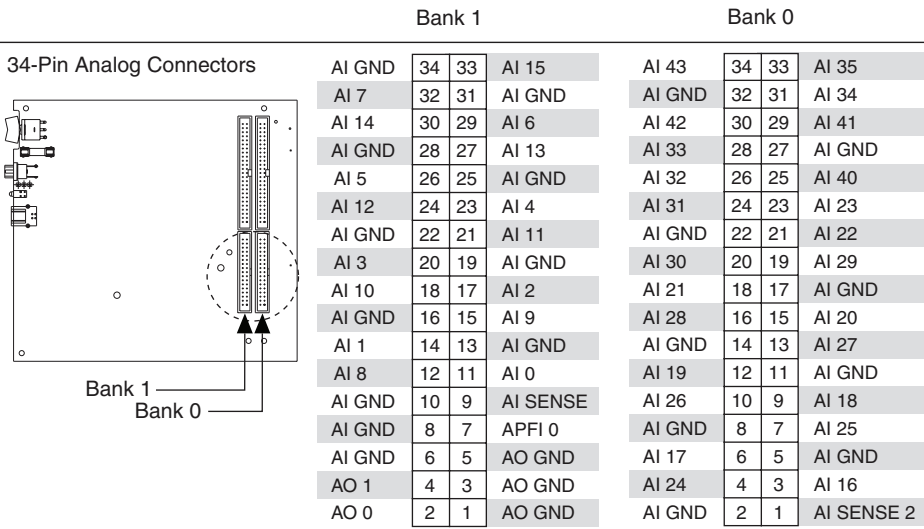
Bank 1

Bank 0

34-Pin Analog Connectors

Bank 1
Bank 0

| | | | |
|---|---|---|---|
| AI GND | 34 | 33 | AI 15 |
| AI 7 | 32 | 31 | AI GND |
| AI 14 | 30 | 29 | AI 6 |
| AI GND | 28 | 27 | AI 13 |
| AI 5 | 26 | 25 | AI GND |
| AI 12 | 24 | 23 | AI 4 |
| AI GND | 22 | 21 | AI 11 |
| AI 3 | 20 | 19 | AI GND |
| AI 10 | 18 | 17 | AI 2 |
| AI GND | 16 | 15 | AI 9 |
| AI 1 | 14 | 13 | AI GND |
| AI 8 | 12 | 11 | AI 0 |
| AI GND | 10 | 9 | AI SENSE |
| AI GND | 8 | 7 | APFI 0 |
| AI GND | 6 | 5 | AO GND |
| AO 1 | 4 | 3 | AO GND |
| AO 0 | 2 | 1 | AO GND |

| | | | |
|---|---|---|---|
| AI 43 | 34 | 33 | AI 35 |
| AI GND | 32 | 31 | AI 34 |
| AI 42 | 30 | 29 | AI 41 |
| AI 33 | 28 | 27 | AI GND |
| AI 32 | 26 | 25 | AI 40 |
| AI 31 | 24 | 23 | AI 23 |
| AI GND | 22 | 21 | AI 22 |
| AI 30 | 20 | 19 | AI 29 |
| AI 21 | 18 | 17 | AI GND |
| AI 28 | 16 | 15 | AI 20 |
| AI GND | 14 | 13 | AI 27 |
| AI 19 | 12 | 11 | AI GND |
| AI 26 | 10 | 9 | AI 18 |
| AI GND | 8 | 7 | AI 25 |
| AI 17 | 6 | 5 | AI GND |
| AI 24 | 4 | 3 | AI 16 |
| AI GND | 2 | 1 | AI SENSE 2 |